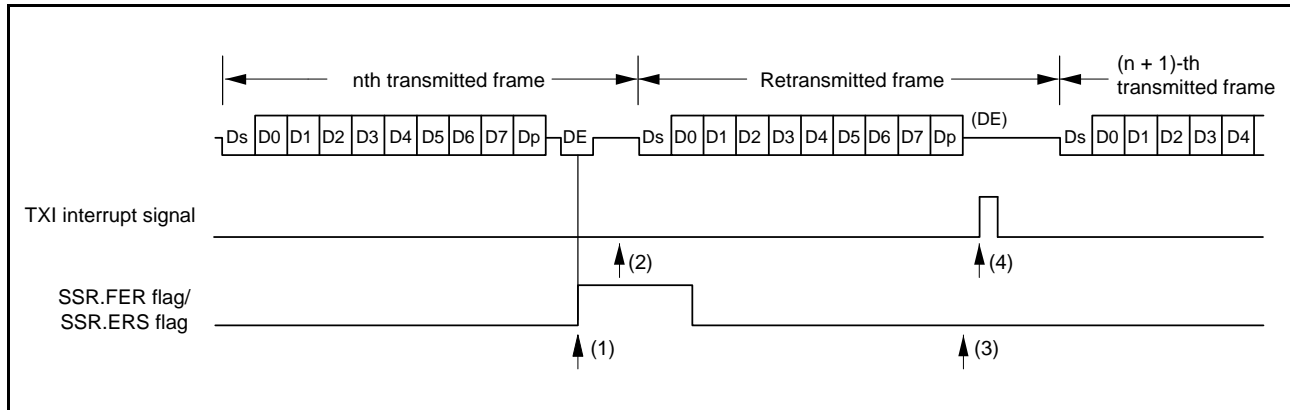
nth transmitted frame
Retransmitted frame
(n + 1)-th transmitted frame

Ds D0 D1 D2 D3 D4 D5 D6 D7 Dp DE Ds D0 D1 D2 D3 D4 D5 D6 D7 Dp (DE) Ds D0 D1 D2 D3 D4

TXI interrupt signal

(2)
(4)

SSR.FER flag/
SSR.ERS flag

(1)
(3)